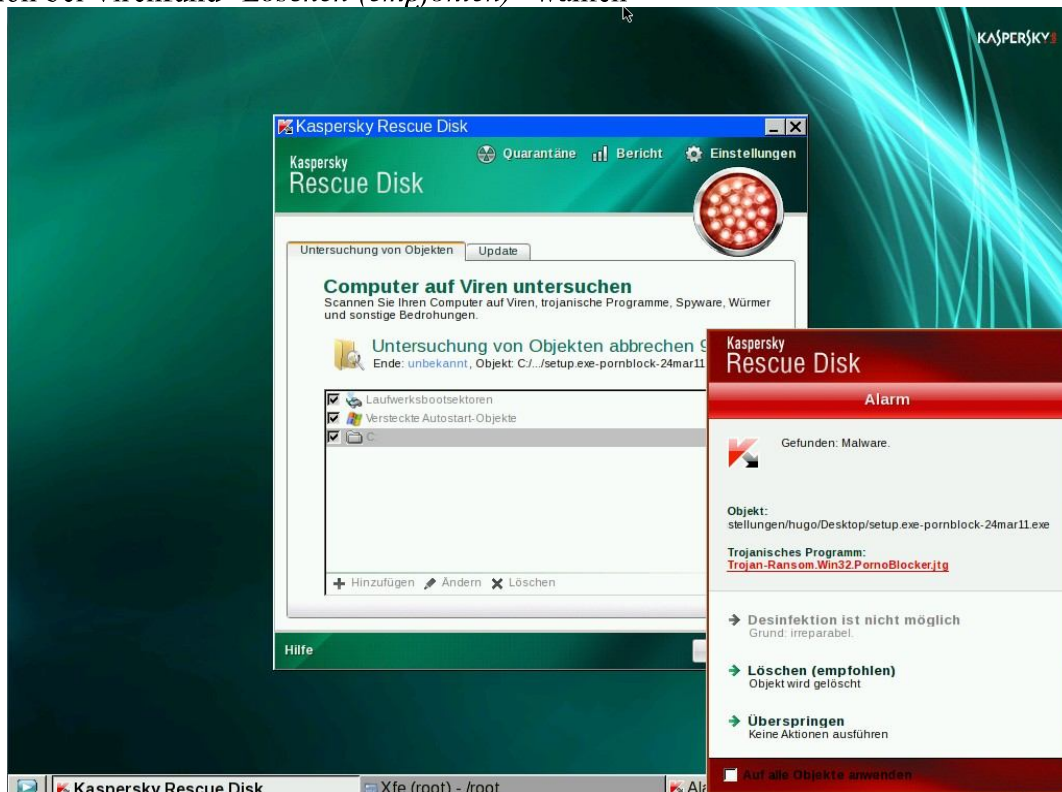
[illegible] bei Virenalarm "Löschen (empfohlen)" wählen

KASPERSKY

Kaspersky Rescue Disk

Kaspersky Rescue Disk

Quarantäne Bericht Einstellungen

Untersuchung von Objekten Update

Computer auf Viren untersuchen
Scannen Sie Ihren Computer auf Viren, trojanische Programme, Spyware, Würmer und sonstige Bedrohungen.

Untersuchung von Objekten abbrechen 9
Ende: unbekannt, Objekt: C:/.../setup.exe-pornblock-24mar11

Laufwerksbootsektoren
Versteckte Autostart-Objekte
C:

Hinzufügen Ändern Löschen

Hilfe

Kaspersky Rescue Disk

Alarm

Gefunden: Malware.

Objekt:
stellungen/hugo/Desktop/setup.exe-pornblock-24mar11.exe

Trojanisches Programm:
Trojan-Ransom.Win32.PornoBlocker.jtg

Desinfektion ist nicht möglich
Grund: irreparabel.

Löschen (empfohlen)
Objekt wird gelöscht

Überspringen
Keine Aktionen ausführen

Auf alle Objekte anwenden

Kaspersky Rescue Disk Xfe (root) - /root Al